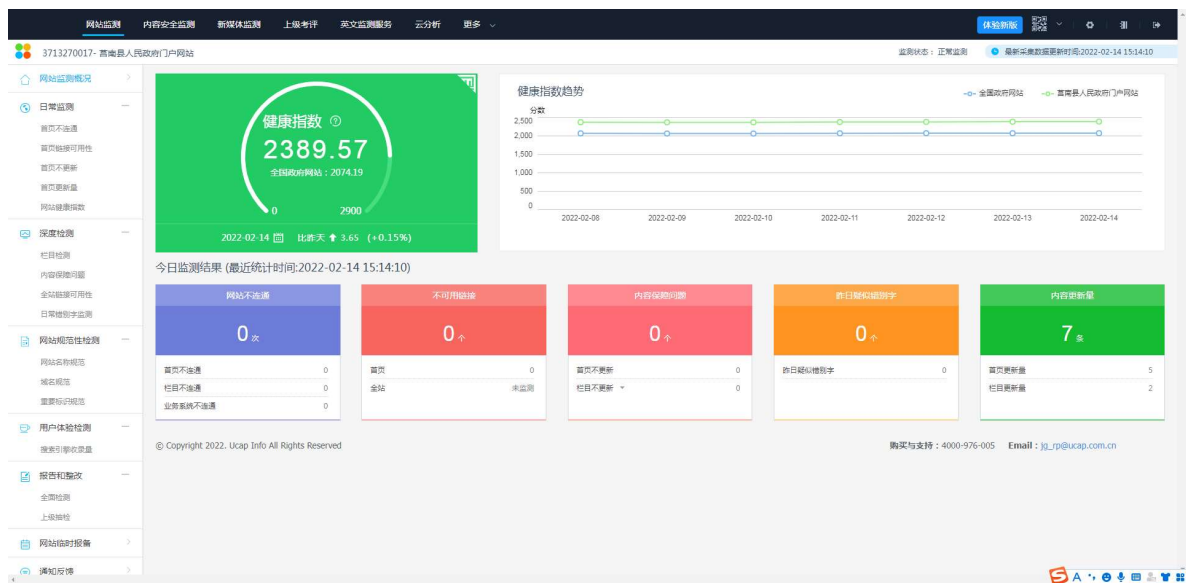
网站监测 内容安全监测 新媒体监测 上级考评 英文监测服务 云分析 更多

体验新版

3713270017- 莒南县人民政府门户网站

监测状态：正常监测 最新采集数据更新时间:2022-02-14 15:14:10

网站监测概况

日常监测
首页不连通
首页链接可用性
首页不更新
首页更新量
网站健康指数

深度检测
栏目检测
内容保障问题
全站链接可用性
日常错别字监测

网站规范性检测
网站名称规范
域名规范
重要标识规范

用户体验检测
搜索引擎收录量

报告和整改
全面检测
上级抽检

网站临时报备

通知反馈

健康指数
2389.57
全国政府网站：2074.19
0 2900
2022-02-14 比昨天 ↑ 3.65 (+0.15%)

健康指数趋势
全国政府网站 莒南县人民政府门户网站
分数
2,500
2,000
1,500
1,000
500
0
2022-02-08 2022-02-09 2022-02-10 2022-02-11 2022-02-12 2022-02-13 2022-02-14

今日监测结果 (最近统计时间:2022-02-14 15:14:10)

| 网站不连通 | 不可用链接 | 内容保障问题 | 昨日疑似错别字 | 内容更新量 |
|---|---|---|---|---|
| 0次 | 0个 | 0个 | 0个 | 7条 |
| 首页不连通 0 | 首页 0 | 首页不更新 0 | 昨日疑似错别字 0 | 首页更新量 5 |
| 栏目不连通 0 | 全站 未监测 | 栏目不更新 0 | | 栏目更新量 2 |
| 业务系统不连通 0 | | | | |

© Copyright 2022. Ucap Info All Rights Reserved

购买与支持：4000-976-005 Email：jg_rp@ucap.com.cn